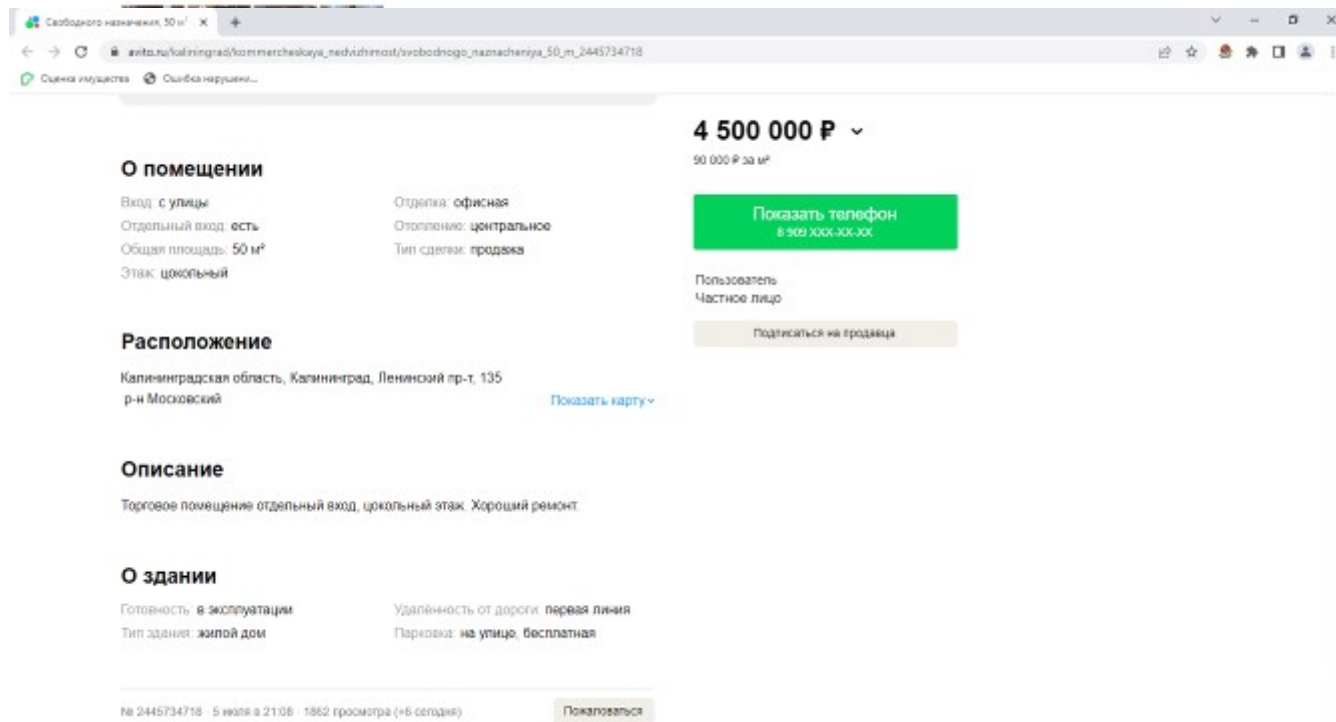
Свободного назначения, 50 м² ×

avito.ru/kaliningrad/kommercheskaya_nedvizhimost/svobodnogo_naznacheniya_50_m_2445734718

Оценка имущества   Ошибка нарушени...

4 500 000 ₽

90 000 ₽ за м²

Показать телефон
8 909 XXX-XX-XX

Пользователь
Частное лицо

Подписаться на продавца

О помещении

Вход: с улицы
Отдельный вход: есть
Общая площадь: 50 м²
Этаж: цокольный

Отделка: офисная
Отопление: центральное
Тип сделки: продажа

Расположение

Калининградская область, Калининград, Ленинский пр-т, 135
р-н Московский

Показать карту

Описание

Торговое помещение отдельный вход, цокольный этаж. Хороший ремонт.

О здании

Готовность: в эксплуатации
Тип здания: жилой дом

Удалённость от дороги: первая линия
Парковка: на улице, бесплатная

№ 2445734718 · 5 июля в 21:08 · 1862 просмотра (+6 сегодня)

Пожаловаться